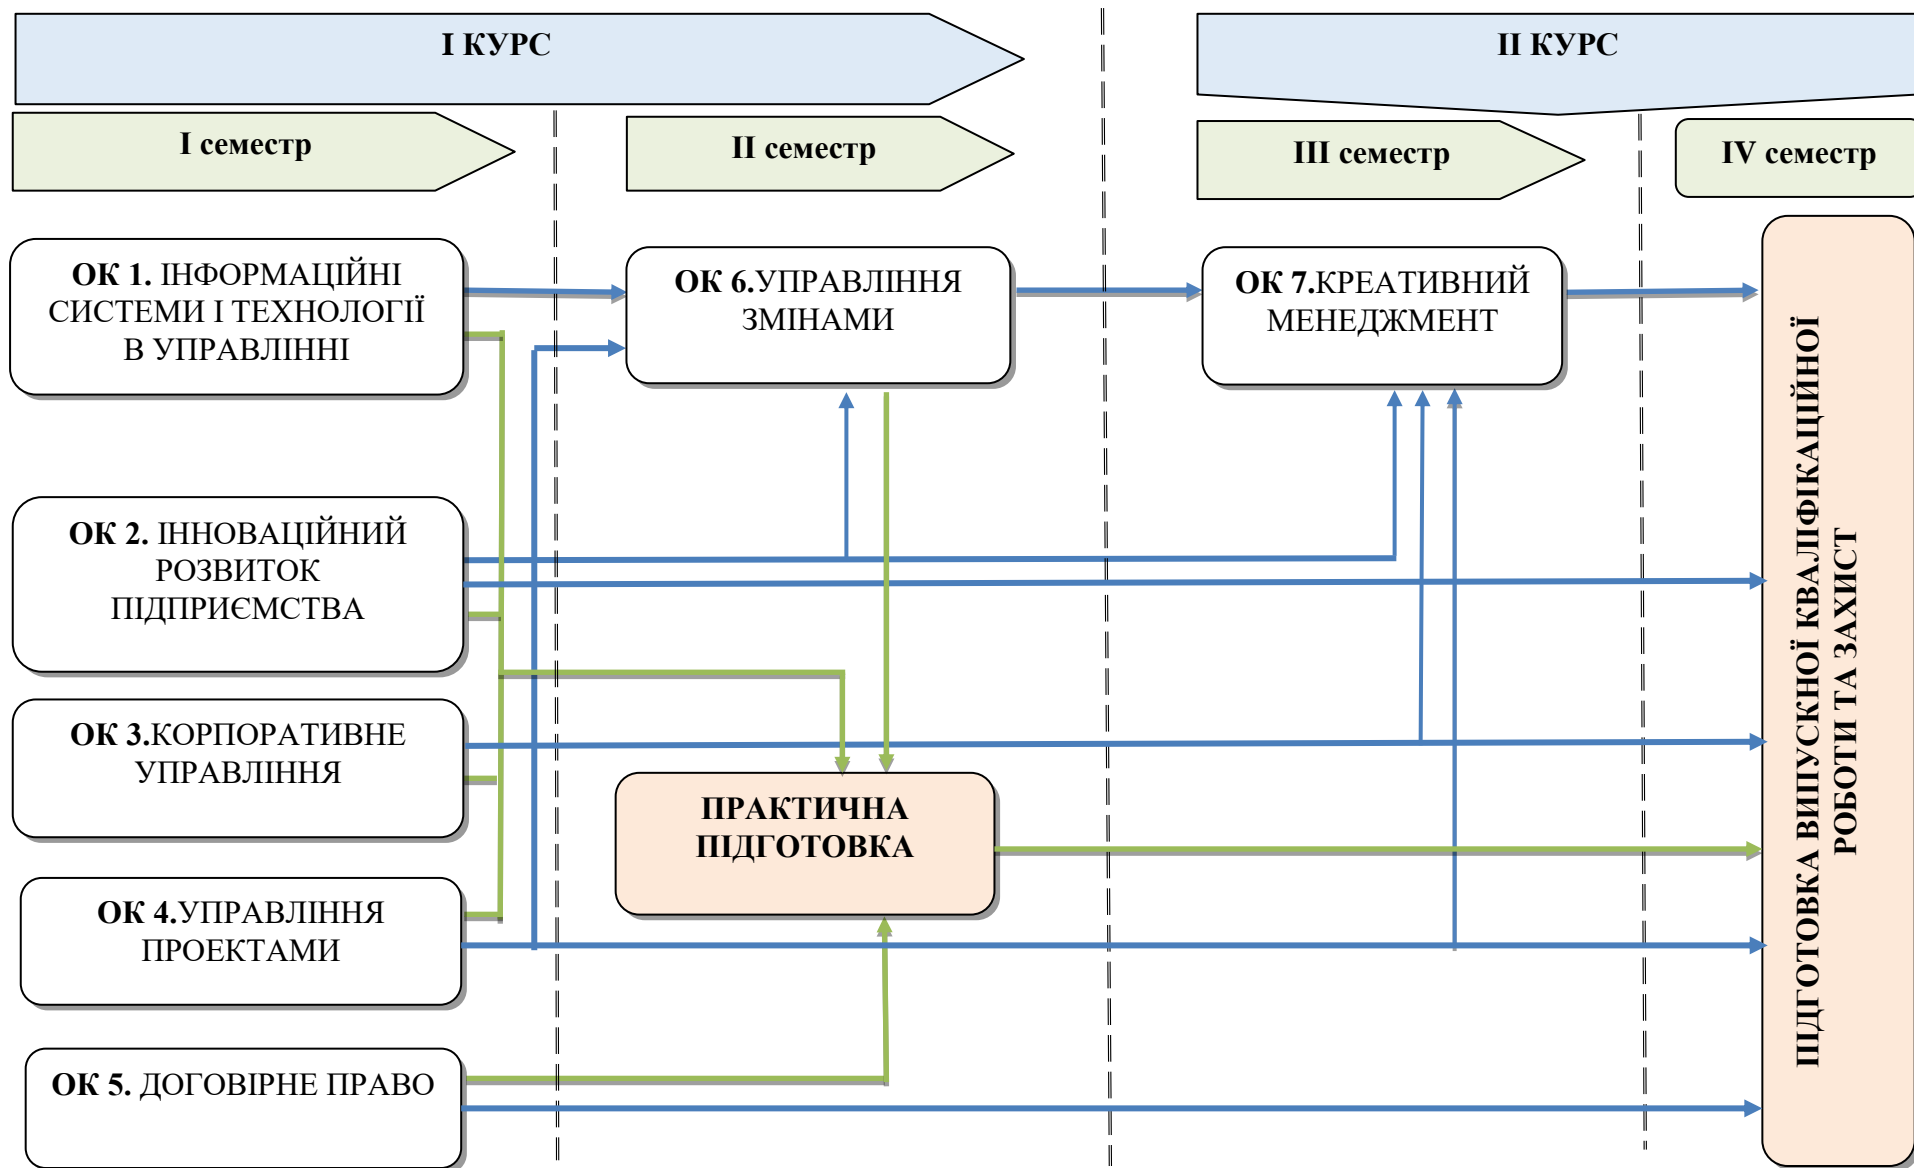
I КУРС

II КУРС

I семестр

II семестр

III семестр

IV семестр

ОК 1. ІНФОРМАЦІЙНІ СИСТЕМИ І ТЕХНОЛОГІЇ В УПРАВЛІННІ

ОК 6.УПРАВЛІННЯ ЗМІНАМИ

ОК 7.КРЕАТИВНИЙ МЕНЕДЖМЕНТ

ПІДГОТОВКА ВИПУСКНОЇ КВАЛІФІКАЦІЙНОЇ РОБОТИ ТА ЗАХИСТ

ОК 2. ІННОВАЦІЙНИЙ РОЗВИТОК ПІДПРИЄМСТВА

ОК 3.КОРПОРАТИВНЕ УПРАВЛІННЯ

ПРАКТИЧНА ПІДГОТОВКА

ОК 4.УПРАВЛІННЯ ПРОЕКТАМИ

ОК 5. ДОГОВІРНЕ ПРАВО